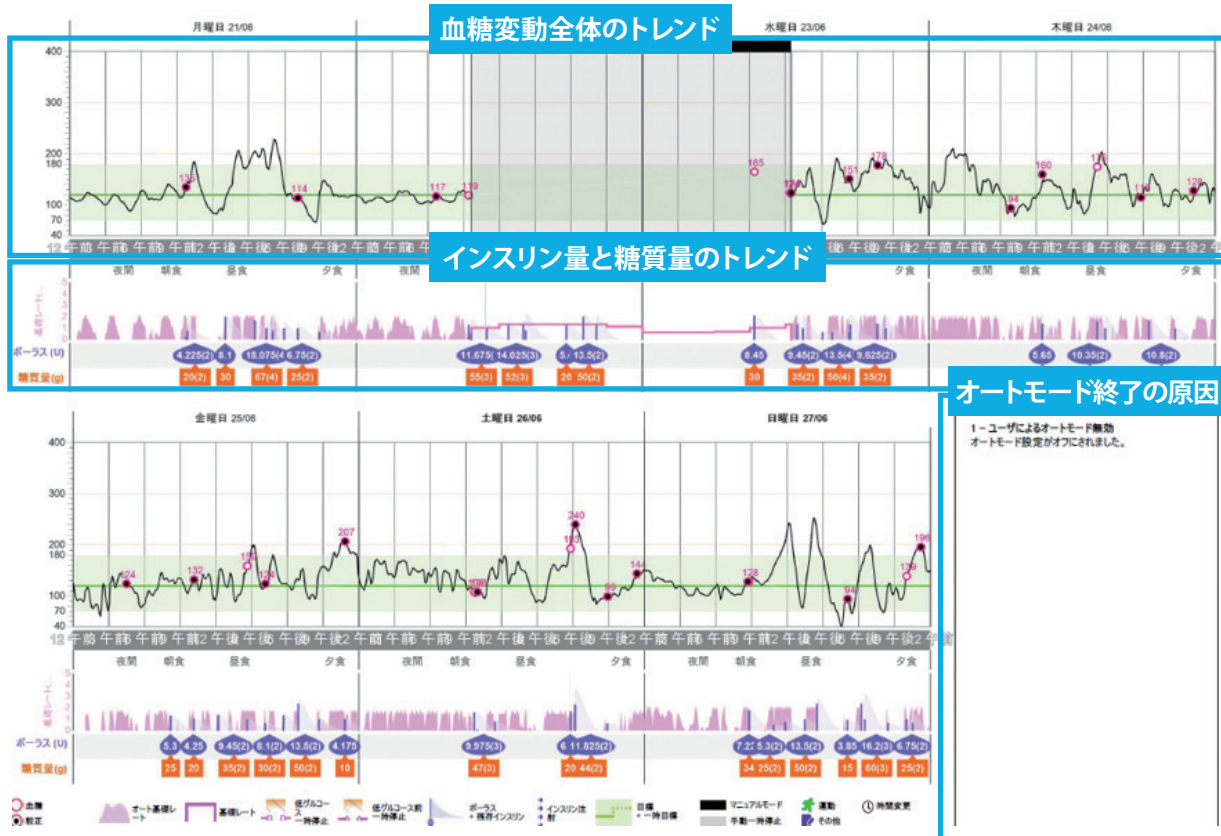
血糖変動全体のトレンド

月曜日 21/06

水曜日 23/06

木曜日 24/06

400
300
200
180
100
70
40

135
114
117
119
165
128
151
178
94
160
170
114
128

インスリン量と糖質量のトレンド

夜間 朝食 昼食 夕食
夜間 夕食
夜間 朝食 昼食 夕食

ボーラス (U)
4.225(2) 8.1 18.075(4) 6.75(2)
11.675(3) 14.025(3) 5.4 13.5(2)
8.45
9.45(2) 13.5(4) 9.625(2)
5.65 10.35(2) 10.8(2)

糖質量(g)
20(2) 30 67(4) 25(2)
55(3) 52(3) 20 50(2)
30
35(2) 50(4) 35(2)

オートモード終了の原因

1 – ユーザによるオートモード無効
オートモード設定がオフにされました。

金曜日 25/06
土曜日 26/06
日曜日 27/06

400
300
200
180
100
70
40

124
132
156
124
207
108
240
183
99
144
128
90
139
196

夜間 朝食 昼食 夕食
夜間 朝食 昼食 夕食
夜間 朝食 昼食 夕食

ボーラス (U)
5.3 4.25 9.45(2) 8.1(2) 13.5(2) 4.175
9.975(3)
6.1 11.825(2)
7.22 5.3(2) 13.5(2) 3.85 16.2(3) 6.75(2)

糖質量(g)
25 20 35(2) 30(2) 50(2) 10
47(3)
20 44(2)
34 25(2) 50(2) 15 60(3) 25(2)

血糖
較正
オート基礎レート
基礎レート
低グルコース一時停止
低グルコース前一時停止
ボーラス + 残存インスリン
インスリン注射
目標 + 一時目標
マニュアルモード
手動一時停止
運動
その他
時間変更